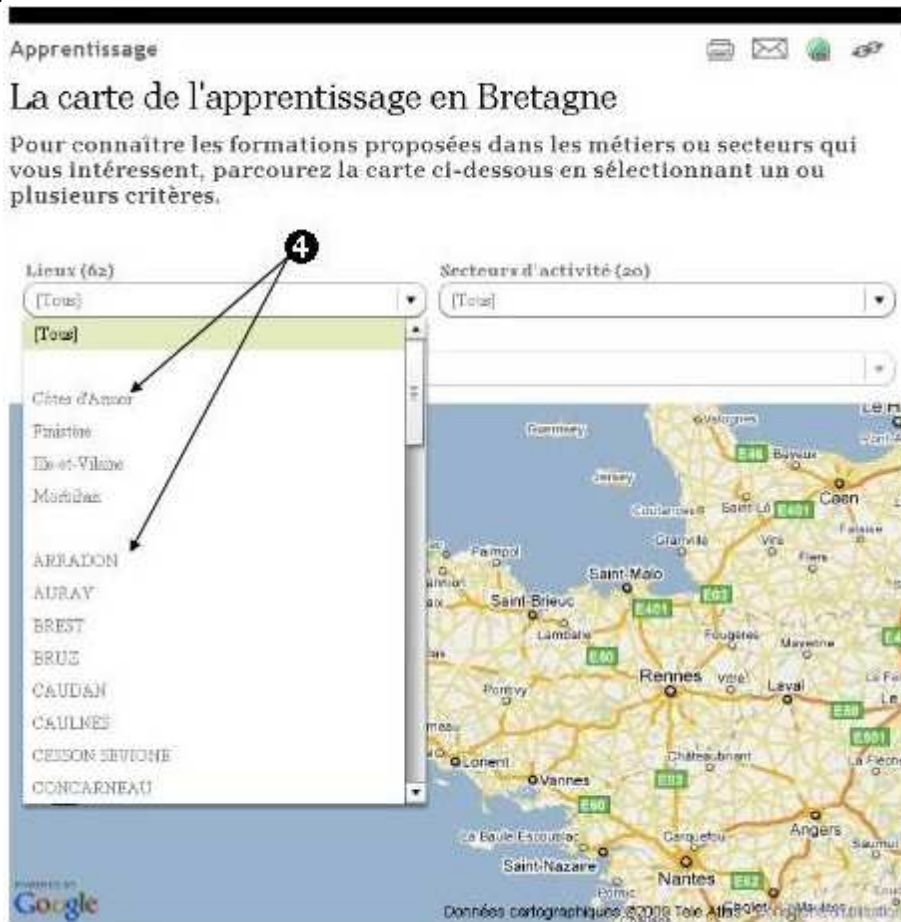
Apprentissage

La carte de l'apprentissage en Bretagne

Pour connaître les formations proposées dans les métiers ou secteurs qui vous intéressent, parcourez la carte ci-dessous en sélectionnant un ou plusieurs critères.

4

Lieux (62)

[Tous]

Secteurs d'activité (20)

[Tous]

[Tous]

Côtes d'Armor
Finistère
Ile-et-Vilaine
Morbihan

ARRADON
AURAY
BREST
BRUZ
CAUDAN
CAULNES
CESSON SEVIGNE
CONCARNEAU

Guernsey
Jersey
Valognes
Bayeux
Caen
Coutances
Saint-Lô
Falaise
Granville
Vire
Flers
Paimpol
Saint-Malo
Saint-Brieuc
Lamballe
Fougères
Mayenne
Rennes
Vitré
Laval
Pontivy
Lorient
Vannes
Châteaubriant
La Flèche
Angers
Saumur
La Baule-Escoublac
Carquefou
Saint-Nazaire
Nantes
E401
E03
E50
E46
E501
E60
E62

Google
Données cartographiques ©2009 Tele Atlas